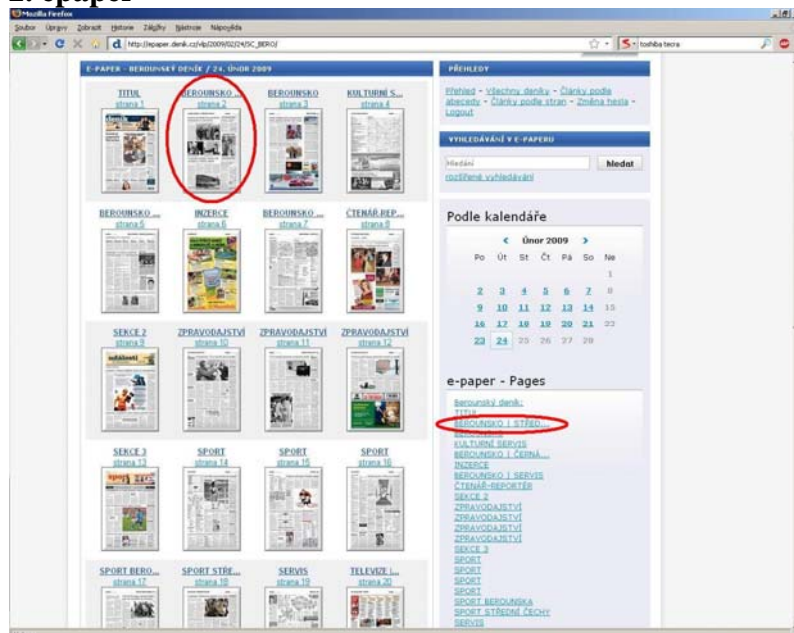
E-paper

Mozilla Firefox

Soubor Úpravy Zobrazit Historie Záložky Nástroje Nápověda

http://epaper.denik.cz/vlp/2009/02/24/SC_BERO/

toshiba tecra

E-PAPER - BEROUNSKÝ DENÍK / 24. ÚNOR 2009

TITUL strana 1
BEROUNSKO ... strana 2
BEROUNSKO strana 3
KULTURNÍ S... strana 4

BEROUNSKO ... strana 5
INZERCE strana 6
BEROUNSKO ... strana 7
ČTENÁŘ-REP... strana 8

SEKCE 2 strana 9
ZPRAVODAJSTVÍ strana 10
ZPRAVODAJSTVÍ strana 11
ZPRAVODAJSTVÍ strana 12

SEKCE 3 strana 13
SPORT strana 14
SPORT strana 15
SPORT strana 16

SPORT BERO... strana 17
SPORT STŘE... strana 18
SERVIS strana 19
TELEVIZE I... strana 20

PŘEHLEDY

Přehled - Všechny deníky - Články podle abecedy - Články podle stran - Změna hesla - Logout

VYHLEDÁVÁNÍ V E-PAPERU

Hledání
hledat
rozšířené vyhledávání

Podle kalendáře

< Únor 2009 >

| Po | Út | St | Čt | Pá | So | Ne |
|---|---|---|---|---|---|---|
| | | | | | | 1 |
| 2 | 3 | 4 | 5 | 6 | 7 | 8 |
| 9 | 10 | 11 | 12 | 13 | 14 | 15 |
| 16 | 17 | 18 | 19 | 20 | 21 | 22 |
| 23 | 24 | 25 | 26 | 27 | 28 | |

e-paper - Pages

Berounský deník:
TITUL
BEROUNSKO I STŘED...
BEROUNSKO
KULTURNÍ SERVIS
BEROUNSKO I ČERNÁ...
INZERCE
BEROUNSKO I SERVIS
ČTENÁŘ-REPORTÉR
SEKCE 2
ZPRAVODAJSTVÍ
ZPRAVODAJSTVÍ
ZPRAVODAJSTVÍ
ZPRAVODAJSTVÍ
SEKCE 3
SPORT
SPORT
SPORT
SPORT
SPORT BEROUNSKA
SPORT STŘEDNÍ ČECHY
SERVIS